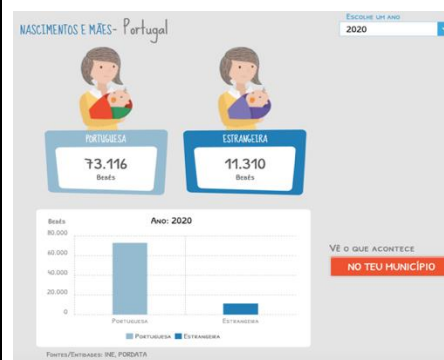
NASCIMENTOS E MÃES - Portugal

Escolhe um ano
2020

PORTUGUESA
73.116
Bebés

ESTRANGEIRA
11.310
Bebés

Bebés
Ano: 2020
80.000
60.000
40.000
20.000
0
Portuguesa
Estrangeira
Portuguesa Estrangeira

Vê o que acontece
NO TEU MUNICÍPIO

Fontes/Entidades: INE, PORDATA